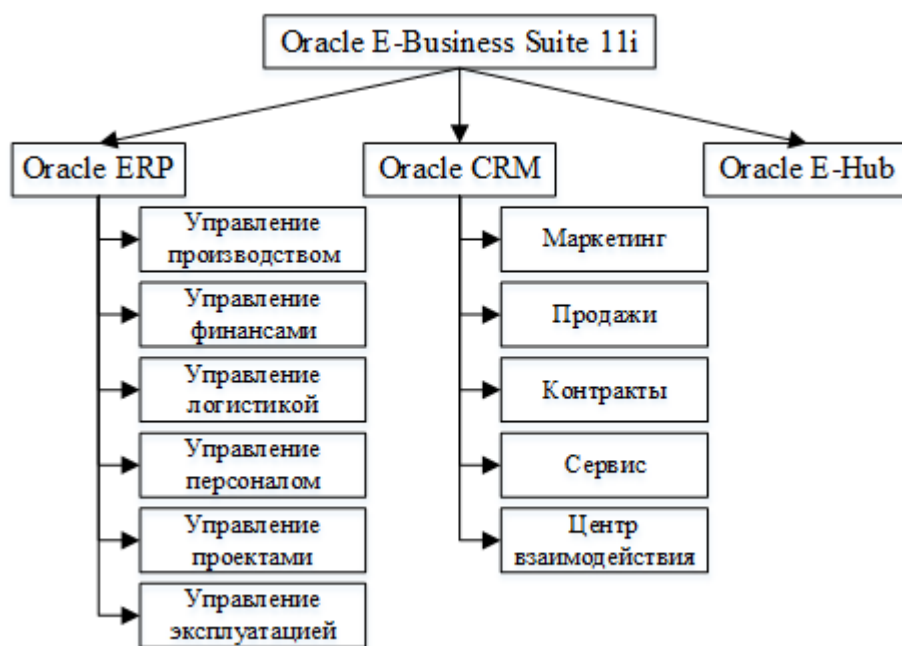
Oracle E-Business Suite 11i

Oracle ERP

Управление производством

Управление финансами

Управление логистикой

Управление персоналом

Управление проектами

Управление эксплуатацией

Oracle CRM

Маркетинг

Продажи

Контракты

Сервис

Центр взаимодействия

Oracle E-Hub